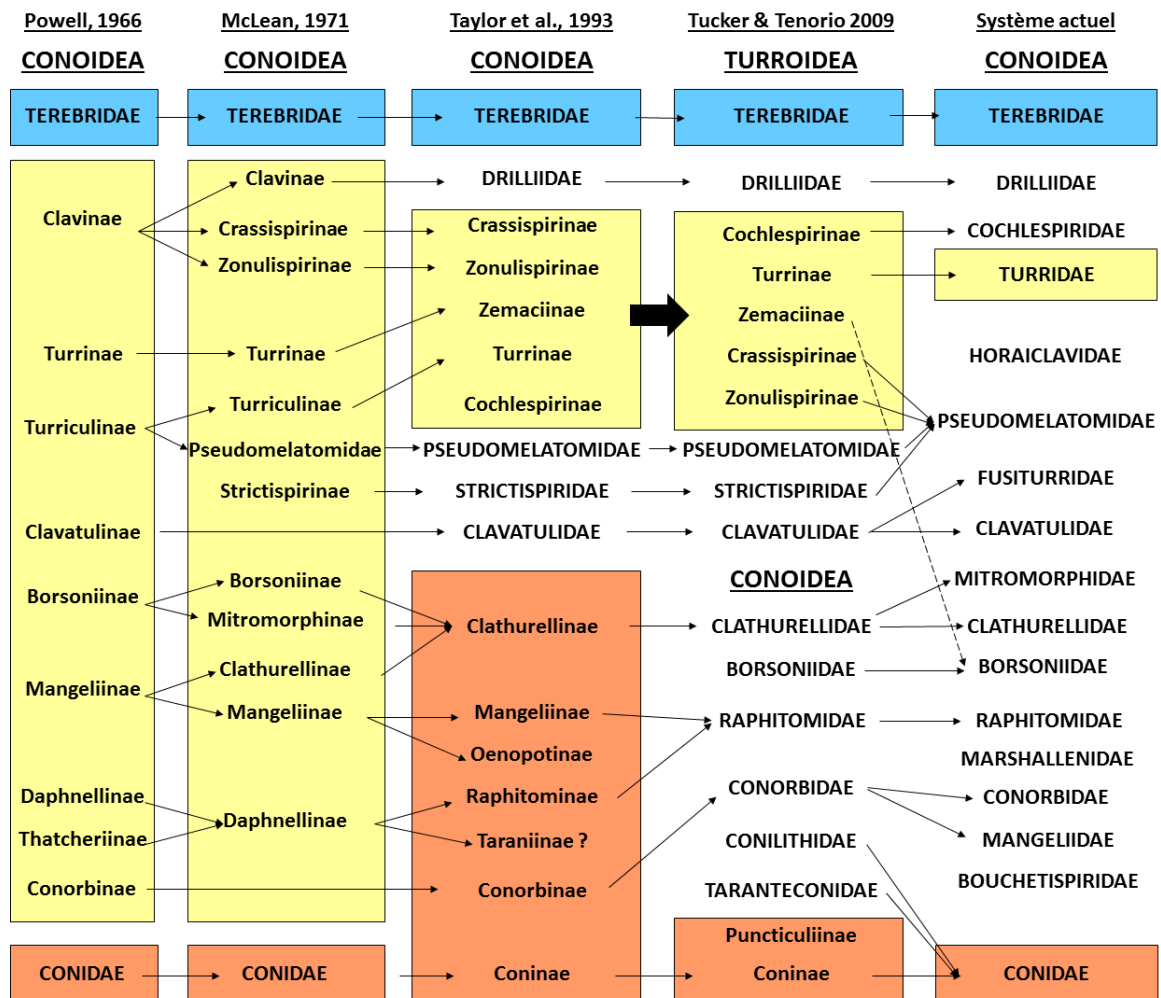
Powell, 1966
CONOIDEA
TEREBRIDAE
Clavinae
Turrinae
Turriculinae
Clavatulinae
Borsoniinae
Mangeliinae
Daphnellinae
Thatcheriinae
Conorbinae
CONIDAE

McLean, 1971
CONOIDEA
TEREBRIDAE
Clavinae
Crassispirinae
Zonulispirinae
Turrinae
Turriculinae
Pseudomelatomidae
Strictispirinae
Borsoniinae
Mitromorphinae
Clathurellinae
Mangeliinae
Daphnellinae
CONIDAE

Taylor et al., 1993
CONOIDEA
TEREBRIDAE
DRILLIIDAE
Crassispirinae
Zonulispirinae
Zemaciinae
Turrinae
Cochlespirinae
PSEUDOMELATOMIDAE
STRICTISPIRIDAE
CLAVATULIDAE
Clathurellinae
Mangeliinae
Oenopotinae
Raphitominae
Taraniinae ?
Conorbinae
Coninae

Tucker & Tenorio 2009
TURROIDEA
TEREBRIDAE
DRILLIIDAE
Cochlespirinae
Turrinae
Zemaciinae
Crassispirinae
Zonulispirinae
PSEUDOMELATOMIDAE
STRICTISPIRIDAE
CLAVATULIDAE
CONOIDEA
CLATHURELLIDAE
BORSONIIDAE
RAPHITOMIDAE
CONORBIDAE
CONILITHIDAE
TARANTECONIDAE
Puncticuliinae
Coninae

Système actuel
CONOIDEA
TEREBRIDAE
DRILLIIDAE
COCHLESPIRIDAE
TURRIDAE
HORAICLAVIDAE
PSEUDOMELATOMIDAE
FUSITURRIDAE
CLAVATULIDAE
MITROMORPHIDAE
CLATHURELLIDAE
BORSONIIDAE
RAPHITOMIDAE
MARSHALLENIDAE
CONORBIDAE
MANGELIIDAE
BOUCHETISPIRIDAE
CONIDAE